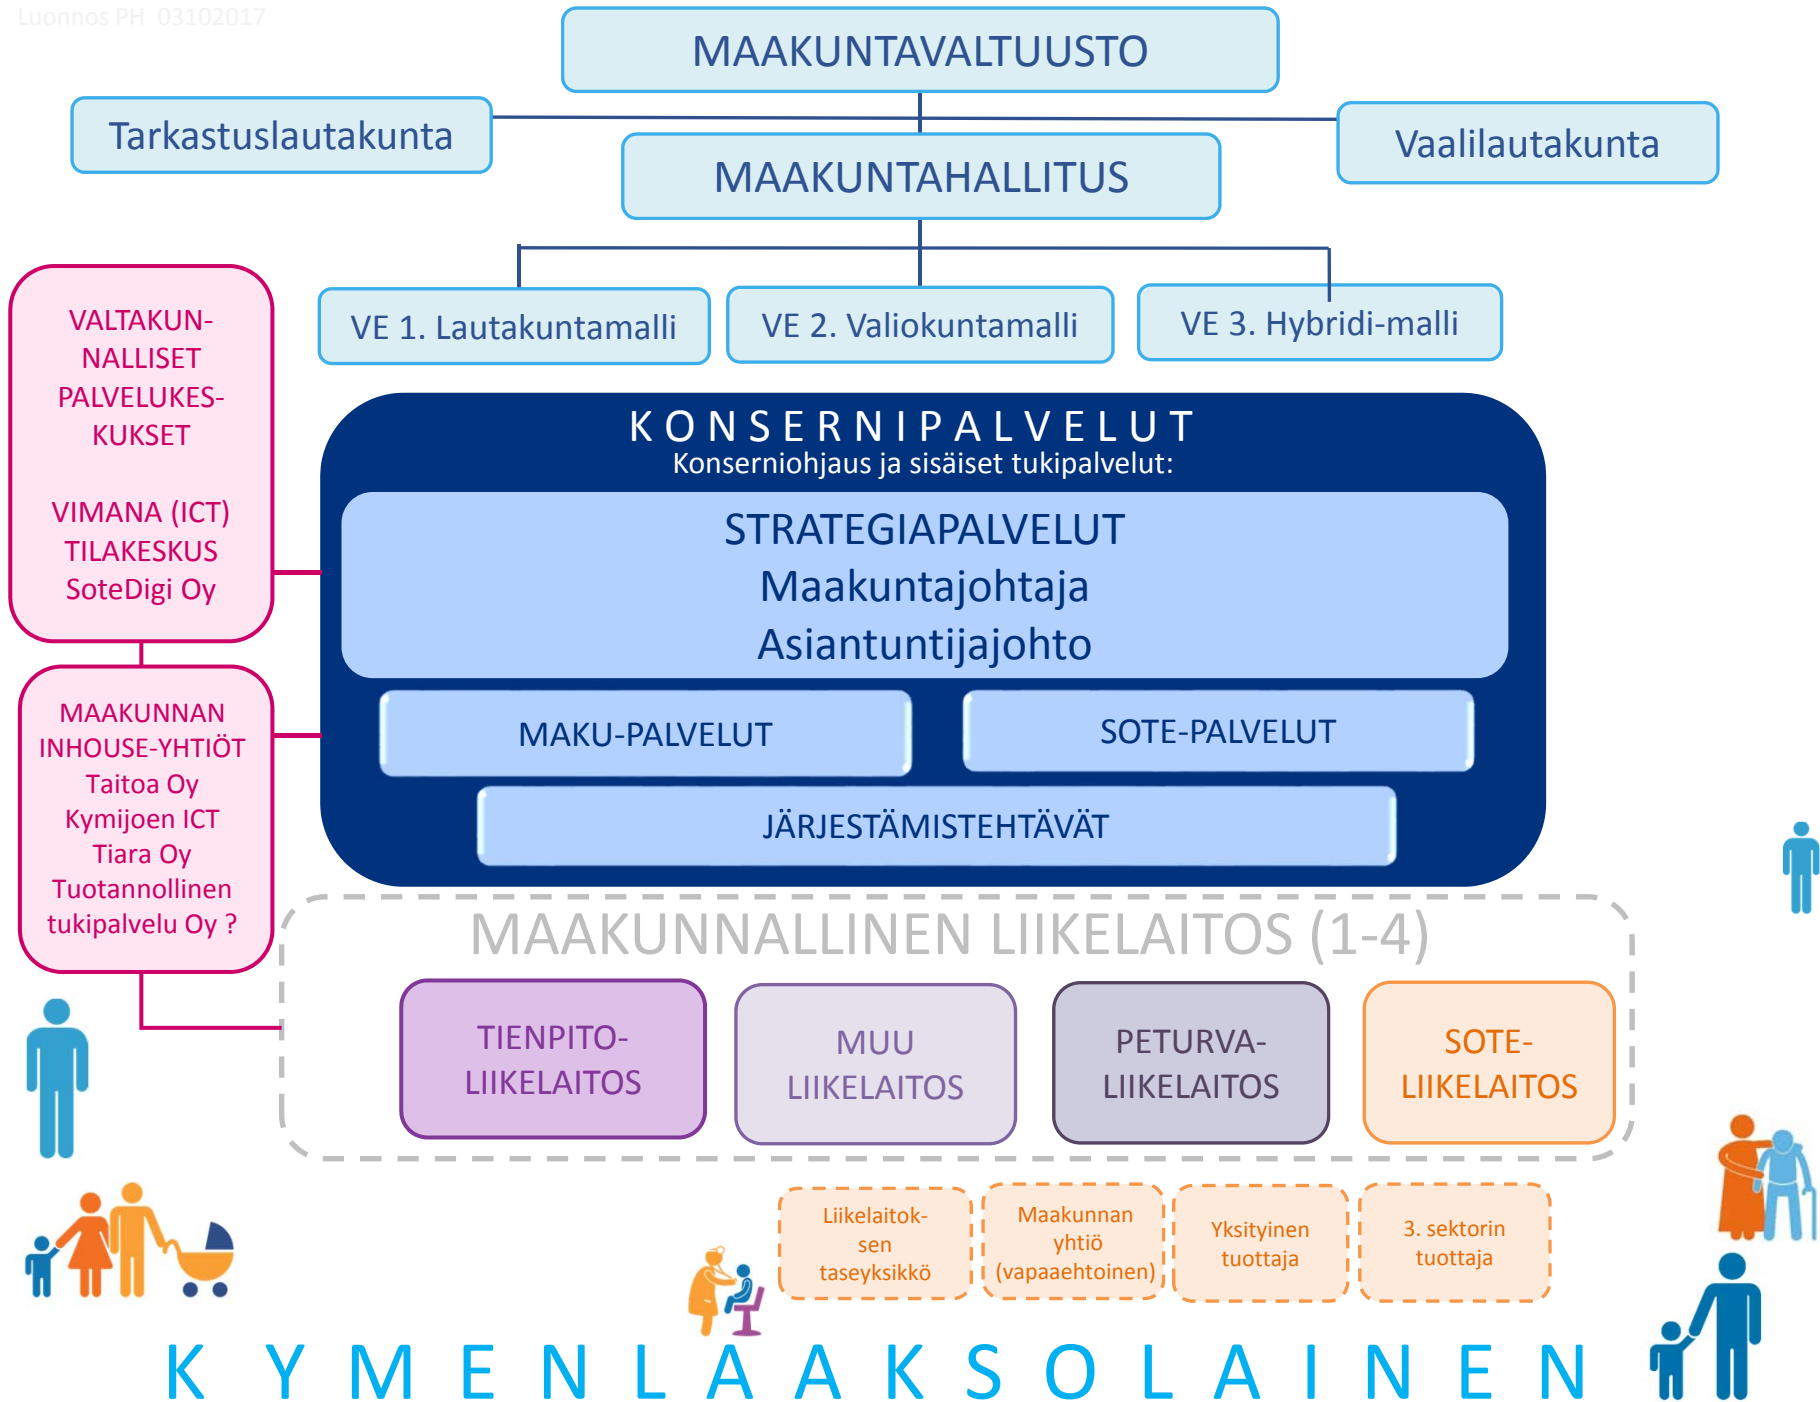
Luonnos PH 03102017

MAAKUNTAVALTUUSTO

Tarkastuslautakunta

Vaalilautakunta

MAAKUNTAHALLITUS

VE 1. Lautakuntamalli

VE 2. Valiokuntamalli

VE 3. Hybridi-malli

VALTAKUNNALLISET PALVELUKESKUKSET

VIMANA (ICT)
TILAKESKUS
SoteDigi Oy

MAAKUNNAN INHOUSE-YHTIÖT
Taitoa Oy
Kymijoen ICT
Tiara Oy
Tuotannollinen tukipalvelu Oy ?

KONSERNIPALVELUT
Konserniohjaus ja sisäiset tukipalvelut:

STRATEGIAPALVELUT
Maakuntajohtaja
Asiantuntijajohto

MAKU-PALVELUT

SOTE-PALVELUT

JÄRJESTÄMISTEHTÄVÄT

MAAKUNNALLINEN LIIKELAITOS (1-4)

TIENPITO-LIIKELAITOS

MUU LIIKELAITOS

PETURVA-LIIKELAITOS

SOTE-LIIKELAITOS

Liikelaitoksen taseyksikkö

Maakunnan yhtiö (vapaaehtoinen)

Yksityinen tuottaja

3. sektorin tuottaja

K Y M E N L A A K S O L A I N E N